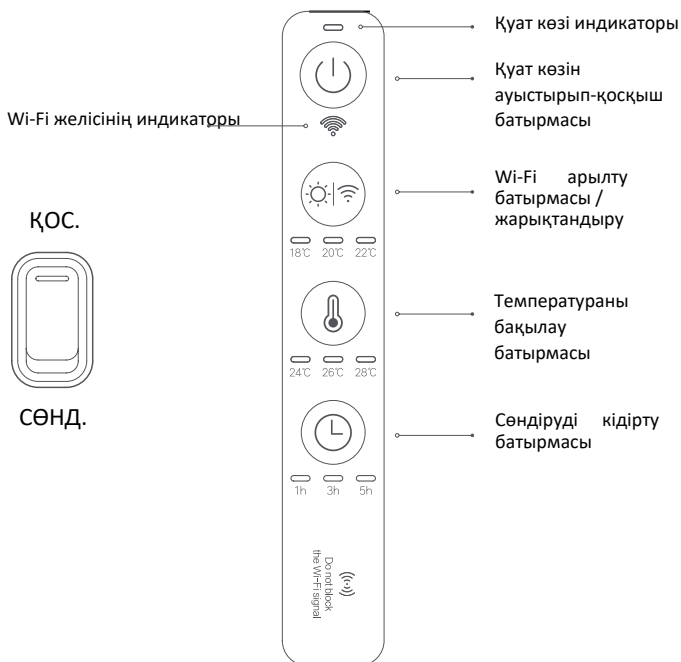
Қуат көзі индикаторы

Қуат көзін ауыстырып-қосқыш батырмасы

Wi-Fi желісінің индикаторы

Wi-Fi арылту батырмасы / жарықтандыру

ҚОС.

18℃ 20℃ 22℃

Температураны бақылау батырмасы

24℃ 26℃ 28℃

СӨНД.

Сөндіруді кідірту батырмасы

1h 3h 5h

Do not block the Wi-Fi signal